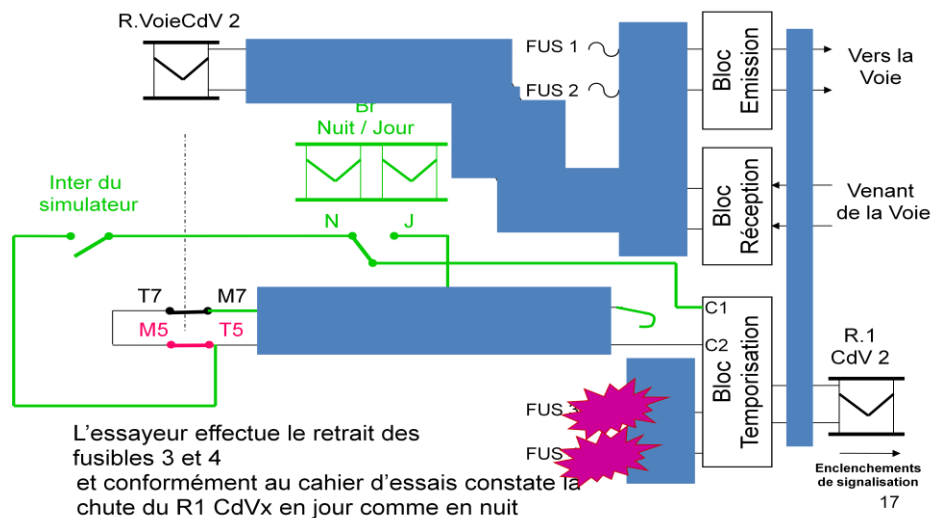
R.VoieCdV 2

FUS 1

FUS 2

Bloc Emission

Vers la Voie

Br Nuit / Jour

Bloc Réception

Venant de la Voie

Inter du simulateur

N

J

T7

M7

M5

T5

C1

C2

Bloc Temporisation

R.1 CdV 2

FUS 3

FUS

L'essayeur effectue le retrait des fusibles 3 et 4 et conformément au cahier d'essais constate la chute du R1 CdVx en jour comme en nuit

Enclenchements de signalisation

17